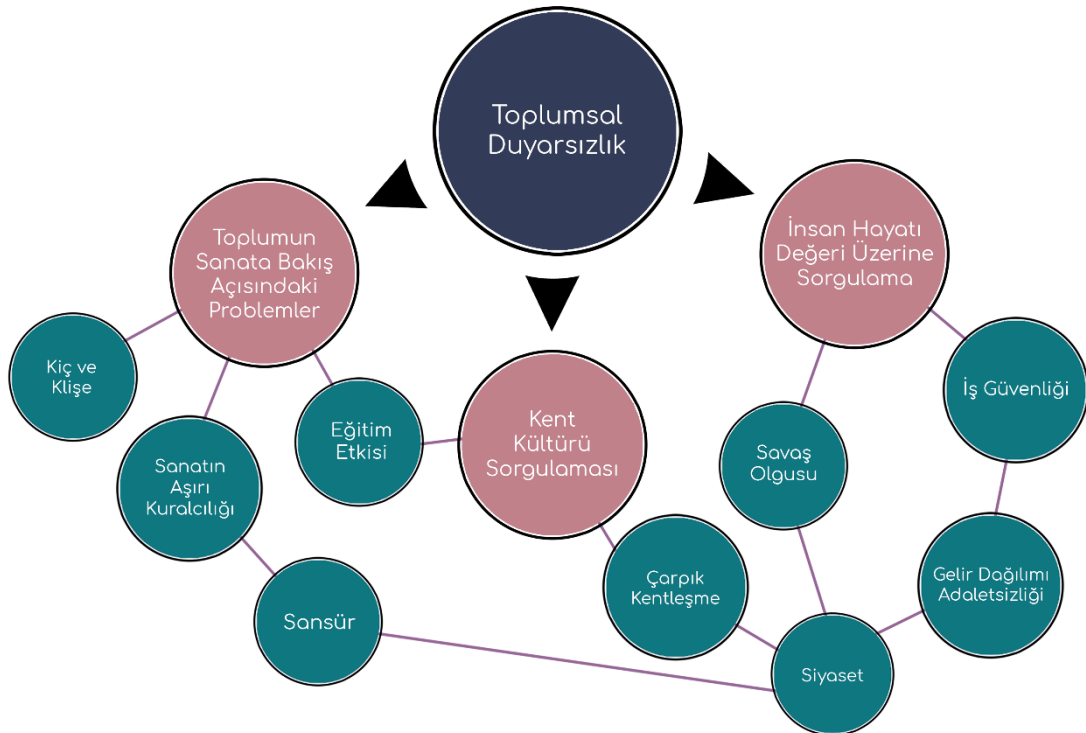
Toplumsal Duyarsızlık

Toplumun Sanata Bakış Açısındaki Problemler

Kent Kültürü Sorgulaması

İnsan Hayatı Değeri Üzerine Sorgulama

Kiç ve Klişe

Sanatın Aşırı Kuralcılığı

Eğitim Etkisi

Sansür

Çarpık Kentleşme

Savaş Olgusu

İş Güvenliği

Gelir Dağılımı Adaletsizliği

Siyaset